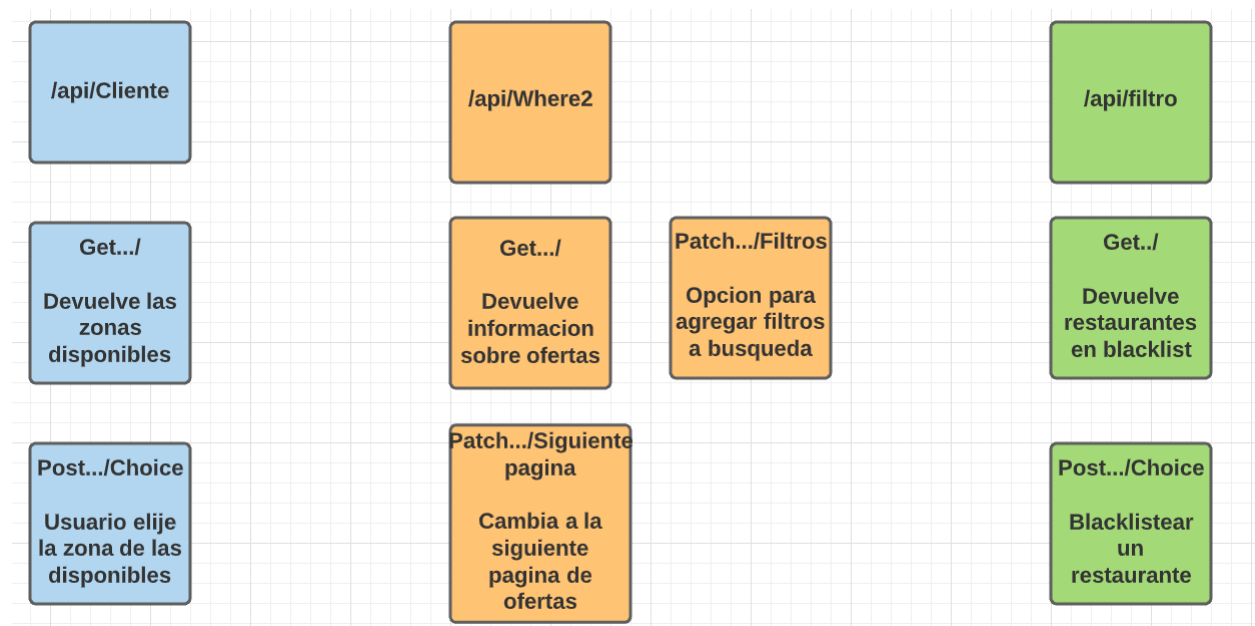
/api/Cliente

/api/Where2

/api/filtro

Get.../

Devuelve las zonas disponibles

Get.../

Devuelve informacion sobre ofertas

Patch.../Filtros

Opcion para agregar filtros a busqueda

Get../

Devuelve restaurantes en blacklist

Post.../Choice

Usuario elije la zona de las disponibles

Patch.../Siguiente pagina

Cambia a la siguiente pagina de ofertas

Post.../Choice

Blacklistear un restaurante